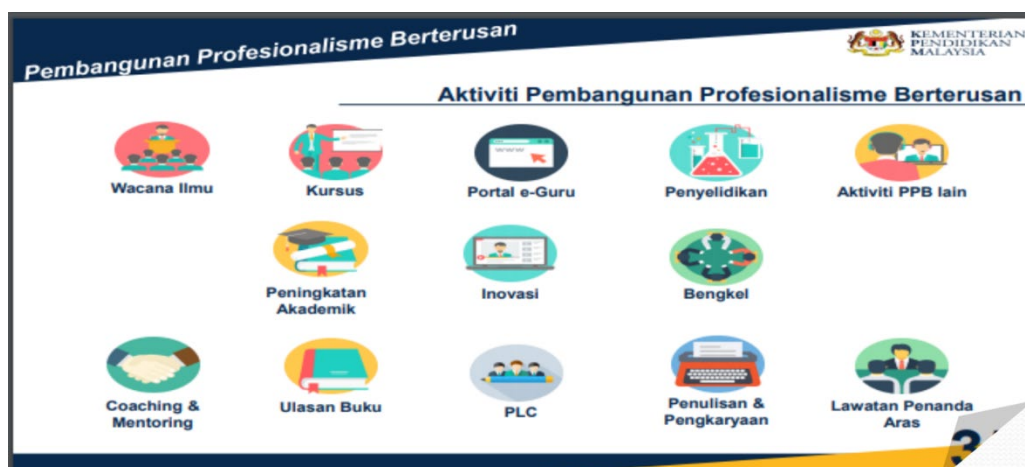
Pembangunan Profesionalisme Berterusan

KEMENTERIAN PENDIDIKAN MALAYSIA

Aktiviti Pembangunan Profesionalisme Berterusan

Wacana Ilmu

Kursus

Portal e-Guru

Penyelidikan

Aktiviti PPB lain

Peningkatan Akademik

Inovasi

Bengkel

Coaching & Mentoring

Ulasan Buku

PLC

Penulisan & Pengkaryaan

Lawatan Penanda Aras

3